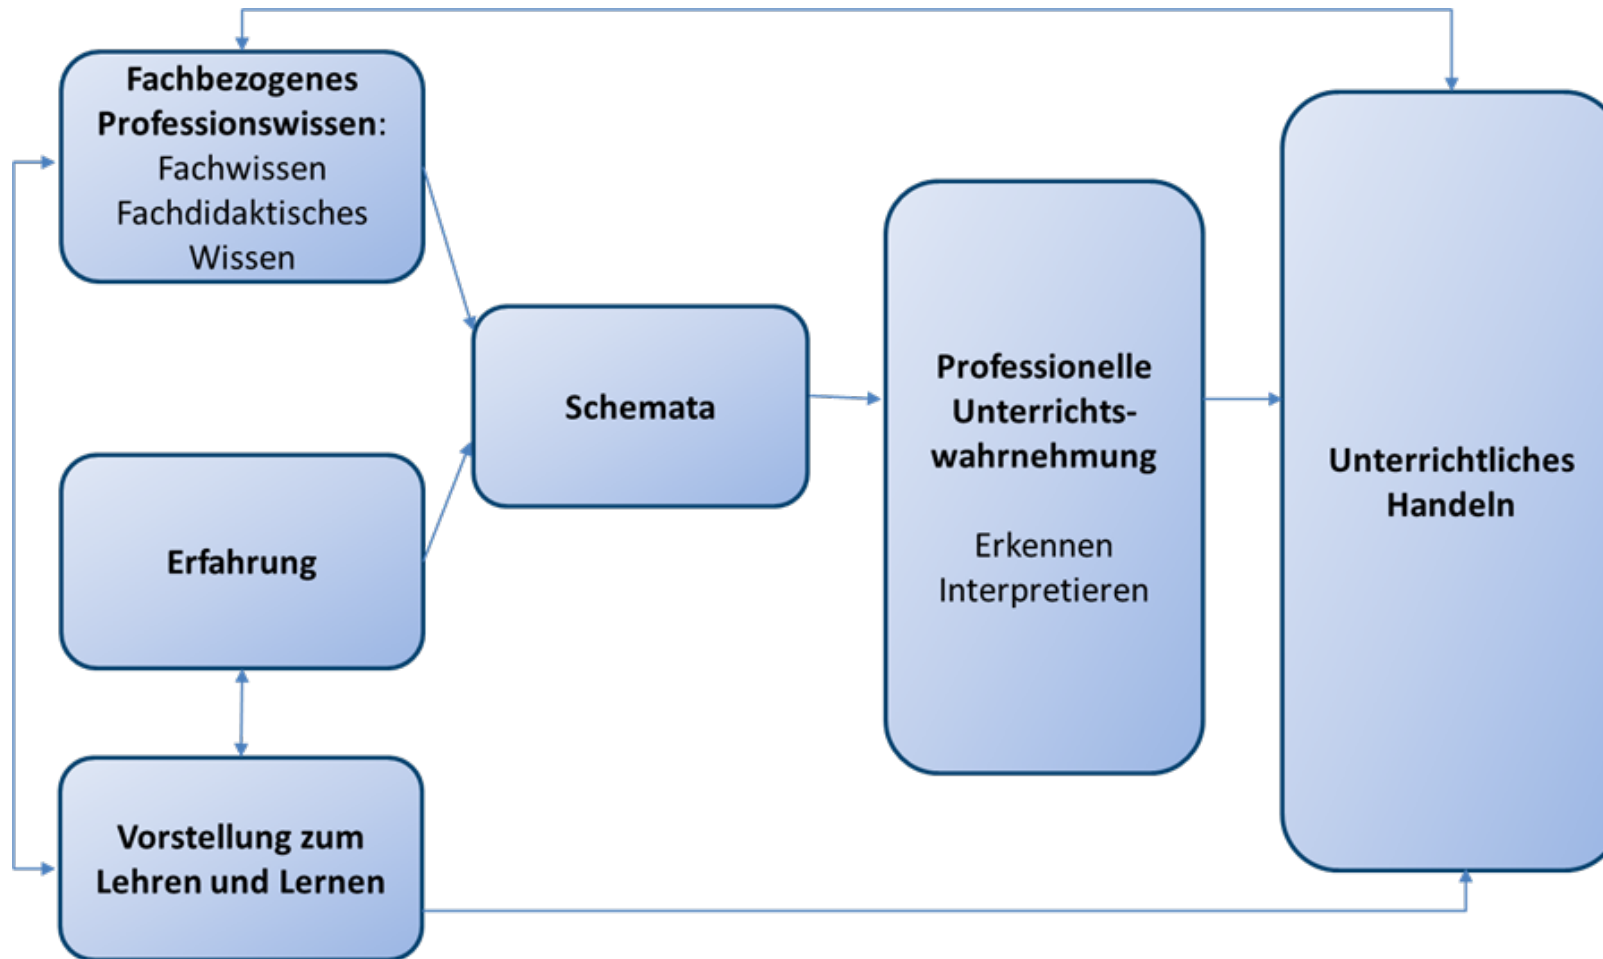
Fachbezogenes Professionswissen:
Fachwissen
Fachdidaktisches Wissen

Erfahrung

Vorstellung zum Lehren und Lernen

Schemata

Professionelle Unterrichtswahrnehmung

Erkennen
Interpretieren

Unterrichtliches Handeln